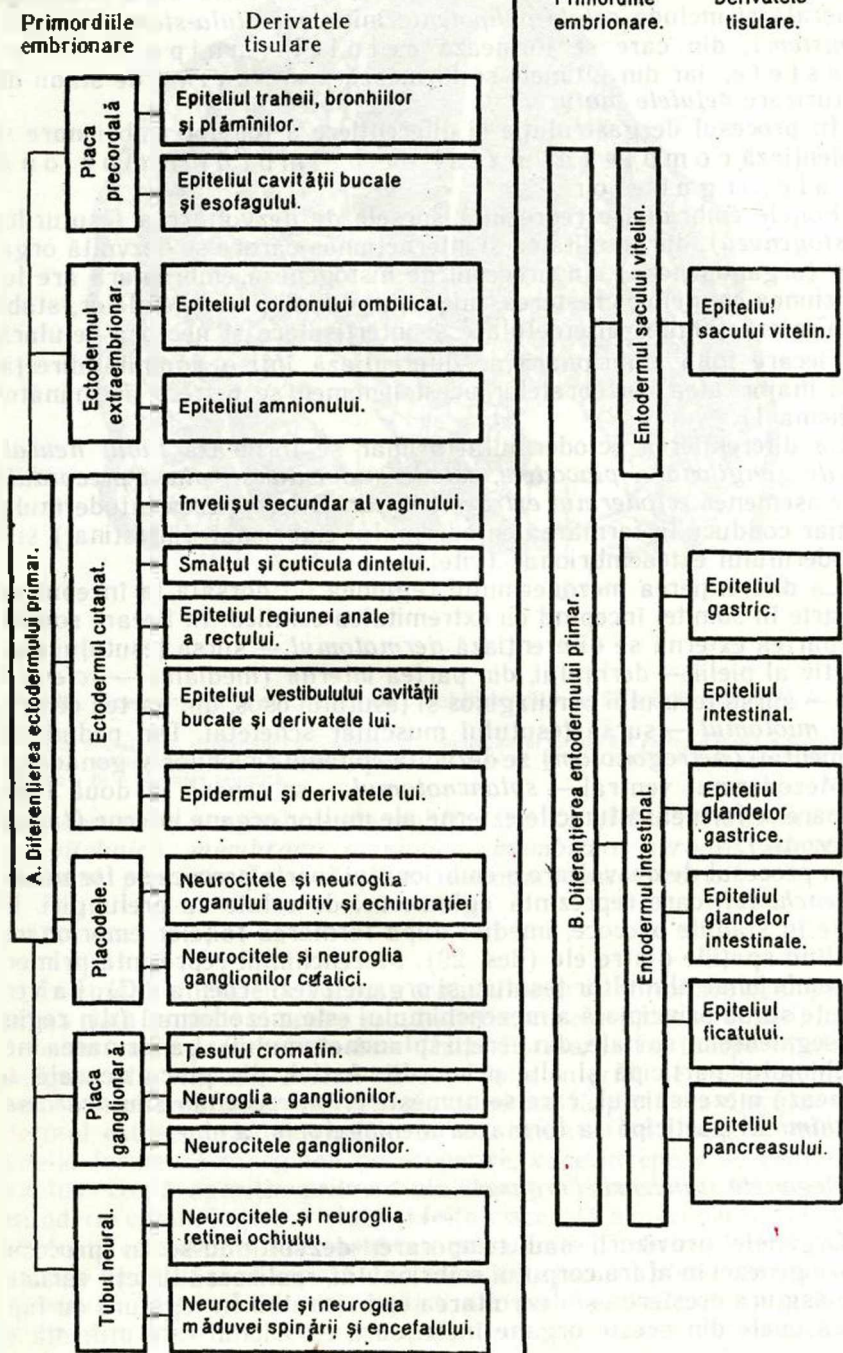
Primordiile embrionare

Derivatele tisulare

Primordiile embrionare.

Derivatele tisulare.

A. Diferenţierea ectodermului primar.

Placa precordală

Epiteliul traheii, bronhiilor şi plămînilor.

Epiteliul cavităţii bucale şi esofagului.

Ectodermul extraembrionar.

Epiteliul cordonului ombilical.

Epiteliul amnionului.

Ectodermul cutanat.

Învelişul secundar al vaginului.

Smalţul şi cuticula dintelui.

Epiteliul regiunei anale a rectului.

Epiteliul vestibulului cavităţii bucale şi derivatele lui.

Epidermul şi derivatele lui.

Placodele.

Neurocitele şi neuroglia organului auditiv şi echilibraţiei

Neurocitele şi neuroglia ganglionilor cefalici.

Placa ganglionară.

Ţesutul cromafin.

Neuroglia ganglionilor.

Neurocitele ganglionilor.

Tubul neural.

Neurocitele şi neuroglia retinei ochiului.

Neurocitele şi neuroglia măduvei spinării şi encefalului.

B. Diferenţierea entodermului primar.

Entodermul sacului vitelin.

Epiteliul sacului vitelin.

Entodermul intestinal.

Epiteliul gastric.

Epiteliul intestinal.

Epiteliul glandelor gastrice.

Epiteliul glandelor intestinale.

Epiteliul ficatului.

Epiteliul pancreasului.